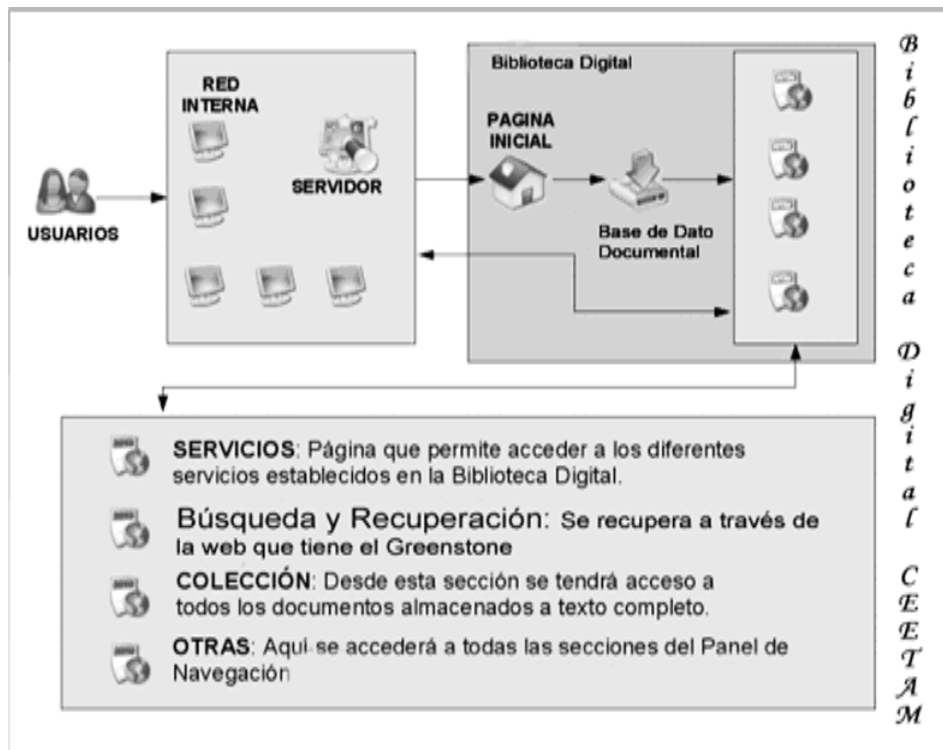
USUARIOS

RED INTERNA

SERVIDOR

Biblioteca Digital

PAGINA INICIAL

Base de Dato Documental

SERVICIOS: Página que permite acceder a los diferentes servicios establecidos en la Biblioteca Digital.

Búsqueda y Recuperación: Se recupera a través de la web que tiene el Greenstone

COLECCIÓN: Desde esta sección se tendrá acceso a todos los documentos almacenados a texto completo.

OTRAS: Aquí se accederá a todas las secciones del Panel de Navegación

Biblioteca Digital CEETAM